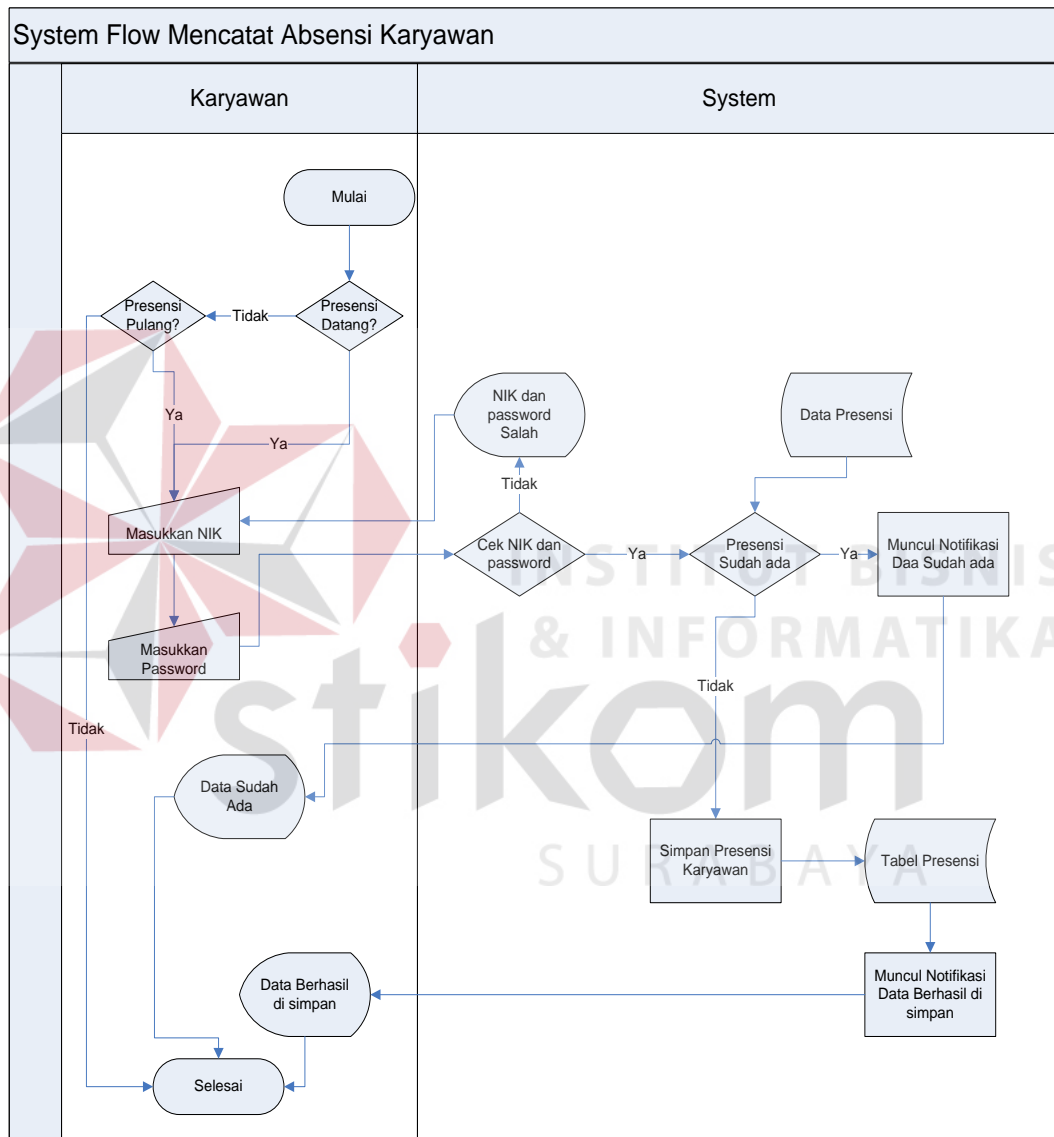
System Flow Mencatat Absensi Karyawan

Karyawan

System

Mulai

Presensi Datang?

Tidak

Presensi Pulang?

Ya

Ya

Masukkan NIK

Masukkan Password

Tidak

NIK dan password Salah

Tidak

Cek NIK dan password

Ya

Data Presensi

Presensi Sudah ada

Ya

Muncul Notifikasi Daa Sudah ada

Tidak

Data Sudah Ada

Simpan Presensi Karyawan

Tabel Presensi

Muncul Notifikasi Data Berhasil di simpan

Data Berhasil di simpan

Selesai

INSTITUT BISNIS & INFORMATIKA stikom SURABAYA